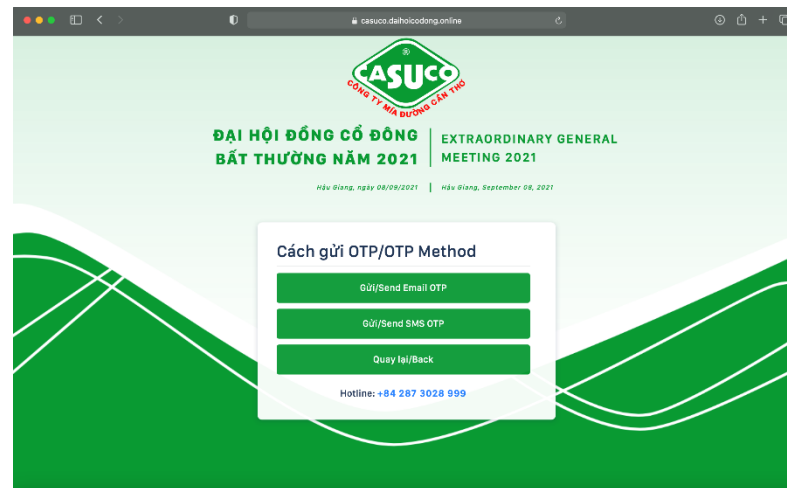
casuco.daihoicodong.online

CASUCO
CÔNG TY MÍA ĐƯỜNG CẦN THƠ

ĐẠI HỘI ĐỒNG CỔ ĐÔNG BẤT THƯỜNG NĂM 2021

EXTRAORDINARY GENERAL MEETING 2021

Hậu Giang, ngày 08/09/2021

Hau Giang, September 08, 2021

Cách gửi OTP/OTP Method

Gửi/Send Email OTP

Gửi/Send SMS OTP

Quay lại/Back

Hotline: +84 287 3028 999